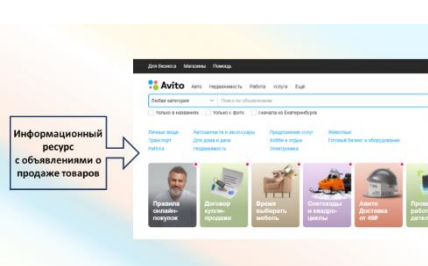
Информационный ресурс с объявлениями о продаже товаров

Для бизнеса Магазины Помощь

Avito Авто Недвижимость Работа Услуги Ещё

Любая категория Поиск по объявлениям

Только в названиях Только с фото Сначала из Екатеринбурга

Личные вещи Автозапчасти и аксессуары Предложение услуг Животные
Транспорт Для дома и дачи Хобби и отдых Готовый бизнес и оборудование
Работа Недвижимость Электроника

Правила онлайн-покупок

Договор купли-продажи

Время выбирать мебель

Снегоходы и квадроциклы

Авито Доставка от 49₽

Прода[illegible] работ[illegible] детал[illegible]